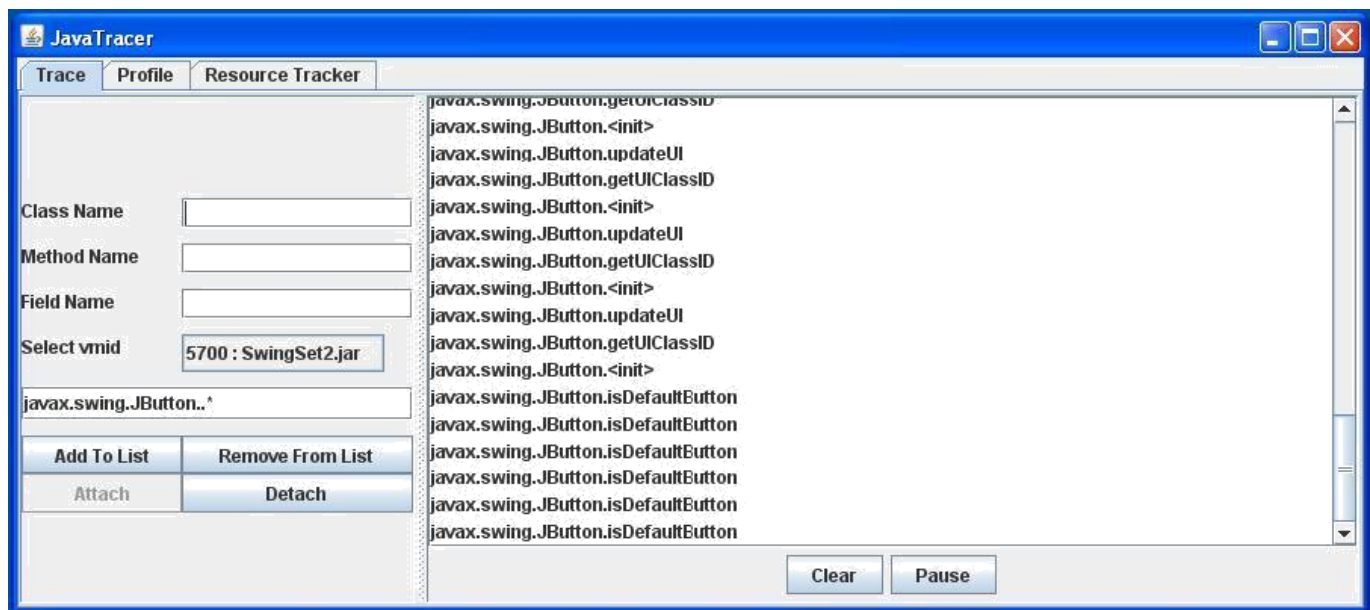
JavaTracer

Trace | Profile | Resource Tracker

Class Name
Method Name
Field Name
Select vmid
5700 : SwingSet2.jar
javax.swing.JButton..*
Add To List
Remove From List
Attach
Detach

javax.swing.JButton.getUIClassID
javax.swing.JButton.<init>
javax.swing.JButton.updateUI
javax.swing.JButton.getUIClassID
javax.swing.JButton.<init>
javax.swing.JButton.updateUI
javax.swing.JButton.getUIClassID
javax.swing.JButton.<init>
javax.swing.JButton.updateUI
javax.swing.JButton.getUIClassID
javax.swing.JButton.<init>
javax.swing.JButton.isDefaultButton
javax.swing.JButton.isDefaultButton
javax.swing.JButton.isDefaultButton
javax.swing.JButton.isDefaultButton
javax.swing.JButton.isDefaultButton
javax.swing.JButton.isDefaultButton

Clear
Pause